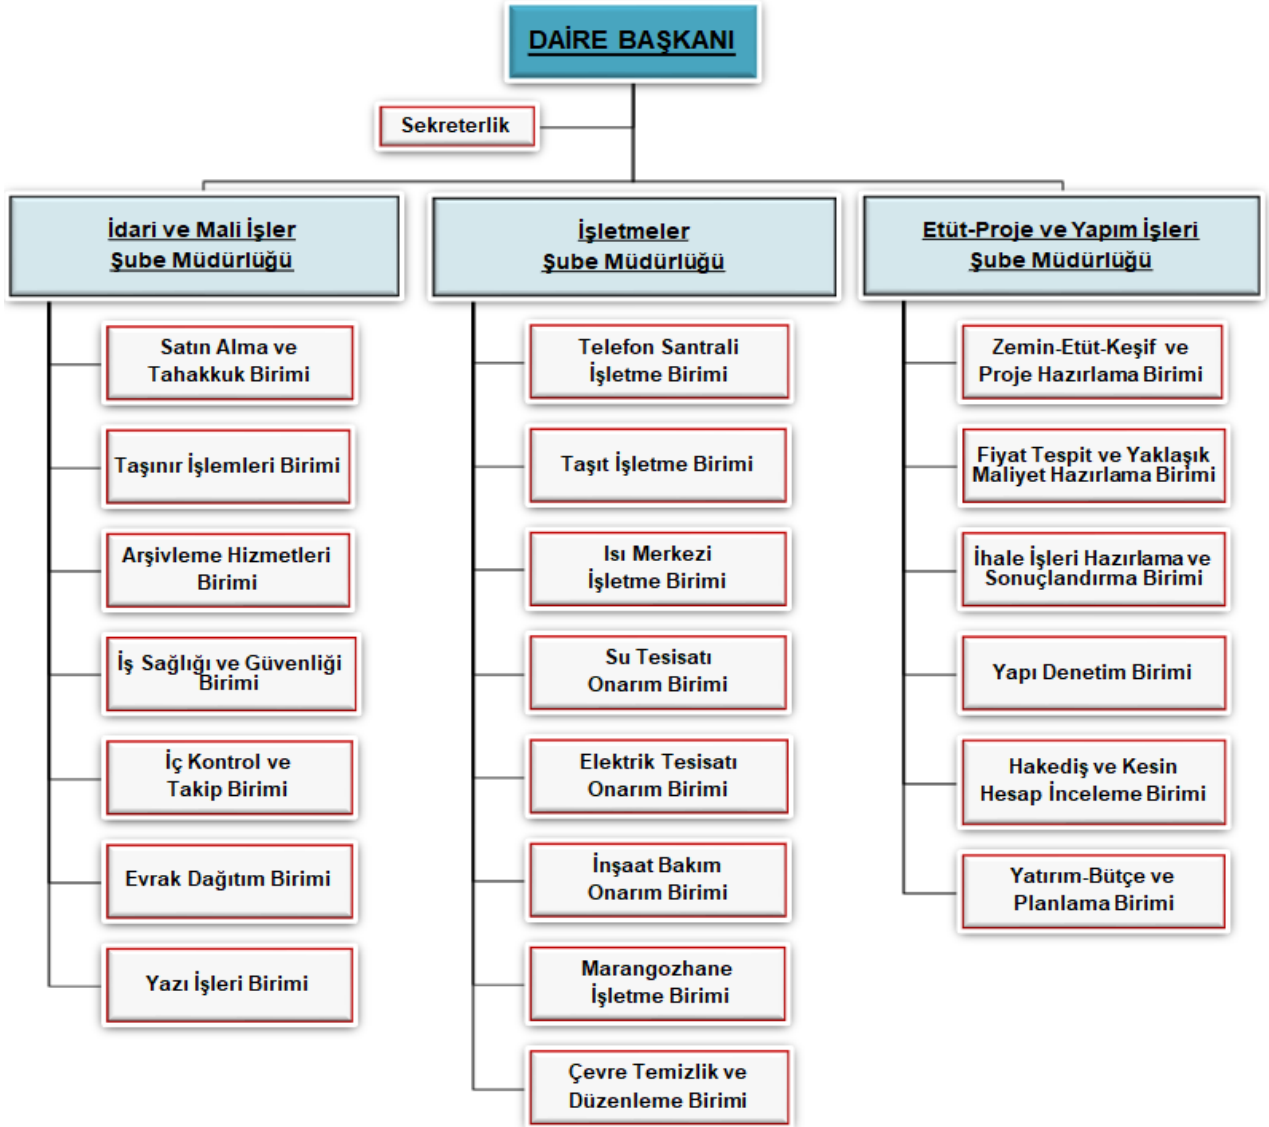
DAİRE BAŞKANI

Sekreterlik

İdari ve Mali İşler Şube Müdürlüğü

Satın Alma ve Tahakkuk Birimi

Taşınır İşlemleri Birimi

Arşivleme Hizmetleri Birimi

İş Sağlığı ve Güvenliği Birimi

İç Kontrol ve Takip Birimi

Evrak Dağıtım Birimi

Yazı İşleri Birimi

İşletmeler Şube Müdürlüğü

Telefon Santrali İşletme Birimi

Taşıt İşletme Birimi

Isı Merkezi İşletme Birimi

Su Tesisatı Onarım Birimi

Elektrik Tesisatı Onarım Birimi

İnşaat Bakım Onarım Birimi

Marangozhane İşletme Birimi

Çevre Temizlik ve Düzenleme Birimi

Etüt-Proje ve Yapım İşleri Şube Müdürlüğü

Zemin-Etüt-Keşif ve Proje Hazırlama Birimi

Fiyat Tespit ve Yaklaşık Maliyet Hazırlama Birimi

İhale İşleri Hazırlama ve Sonuçlandırma Birimi

Yapı Denetim Birimi

Hakediş ve Kesin Hesap İnceleme Birimi

Yatırım-Bütçe ve Planlama Birimi